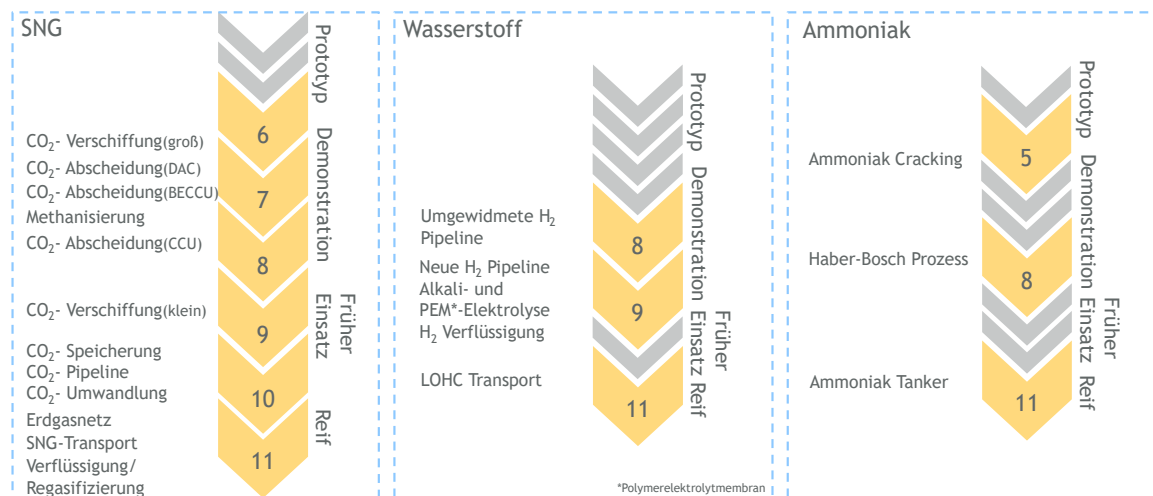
SNG

Prototyp

Demonstration

Früher Einsatz

Reif

$CO_2$- Verschiffung(groß)
$CO_2$- Abscheidung(DAC)
$CO_2$- Abscheidung(BECCU)
Methanisierung
$CO_2$- Abscheidung(CCU)

$CO_2$- Verschiffung(klein)

$CO_2$- Speicherung
$CO_2$- Pipeline
$CO_2$- Umwandlung
Erdgasnetz
SNG-Transport
Verflüssigung/
Regasifizierung

6
7
8
9
10
11

Wasserstoff

Prototyp

Demonstration

Früher Einsatz

Reif

Umgewidmete $H_2$ Pipeline

Neue $H_2$ Pipeline
Alkali- und PEM*-Elektrolyse
$H_2$ Verflüssigung

LOHC Transport

8
9
11

*Polymerelektrolytmembran

Ammoniak

Prototyp

Demonstration

Früher Einsatz

Reif

Ammoniak Cracking

Haber-Bosch Prozess

Ammoniak Tanker

5
8
11